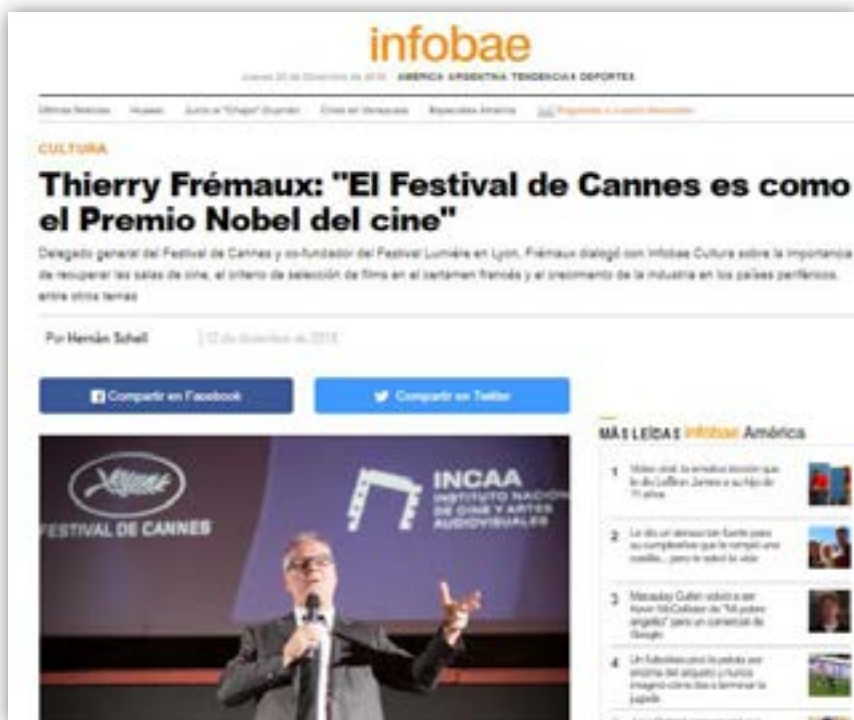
infobae

Jueves 20 de Diciembre de 2018 AMÉRICA ARGENTINA TENDENCIAS DEPORTES

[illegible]

CULTURA

Thierry Frémaux: "El Festival de Cannes es como el Premio Nobel del cine"

Delegado general del Festival de Cannes y co-fundador del Festival Lumière en Lyon, Frémaux dialogó con Infobae Cultura sobre la importancia de recuperar las salas de cine, el criterio de selección de films en el certamen francés y el crecimiento de la industria en los países periféricos, entre otros temas

Por Hernán Schell | 17 de diciembre de 2018

Compartir en Facebook

Compartir en Twitter

MÁS LEÍDAS infobae América

1 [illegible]

2 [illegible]

3 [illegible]

4 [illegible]

FESTIVAL DE CANNES

INCAA INSTITUTO NACIONAL DE CINE Y ARTES AUDIOVISUALES